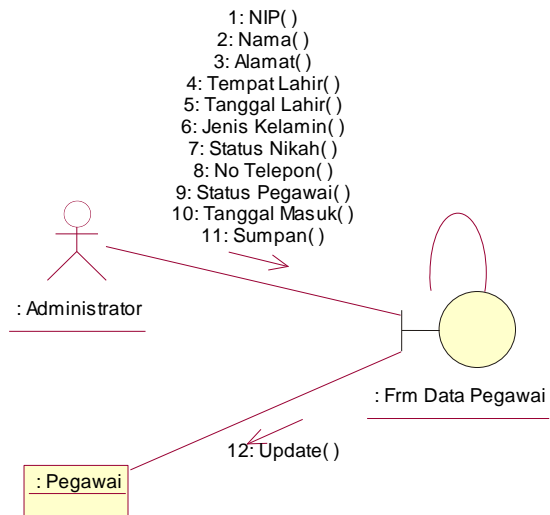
1: NIP( )
2: Nama( )
3: Alamat( )
4: Tempat Lahir( )
5: Tanggal Lahir( )
6: Jenis Kelamin( )
7: Status Nikah( )
8: No Telepon( )
9: Status Pegawai( )
10: Tanggal Masuk( )
11: Sumpan( )

: Administrator

: Frm Data Pegawai

12: Update( )

: Pegawai